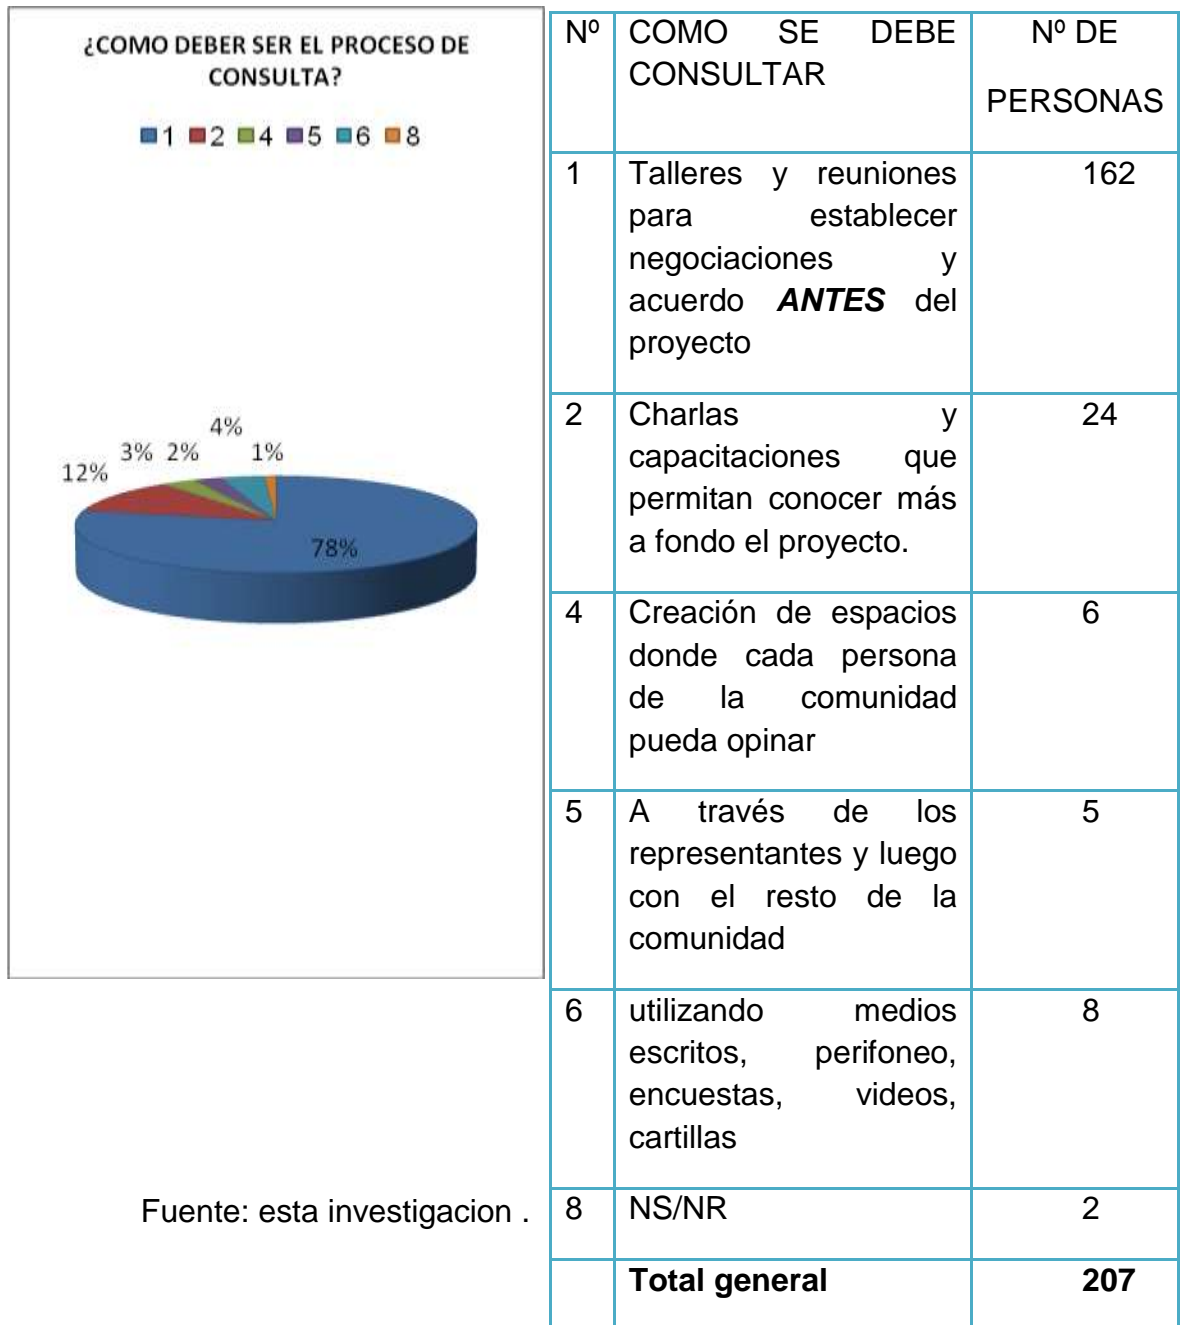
¿COMO DEBER SER EL PROCESO DE CONSULTA?

1 2 4 5 6 8

12% 3% 2% 4% 1% 78%

Fuente: esta investigacion .

| Nº | COMO SE DEBE CONSULTAR | Nº DE PERSONAS |
|---|---|---|
| 1 | Talleres y reuniones para establecer negociaciones y acuerdo ***ANTES*** del proyecto | 162 |
| 2 | Charlas y capacitaciones que permitan conocer más a fondo el proyecto. | 24 |
| 4 | Creación de espacios donde cada persona de la comunidad pueda opinar | 6 |
| 5 | A través de los representantes y luego con el resto de la comunidad | 5 |
| 6 | utilizando medios escritos, perifoneo, encuestas, videos, cartillas | 8 |
| 8 | NS/NR | 2 |
| | **Total general** | **207** |